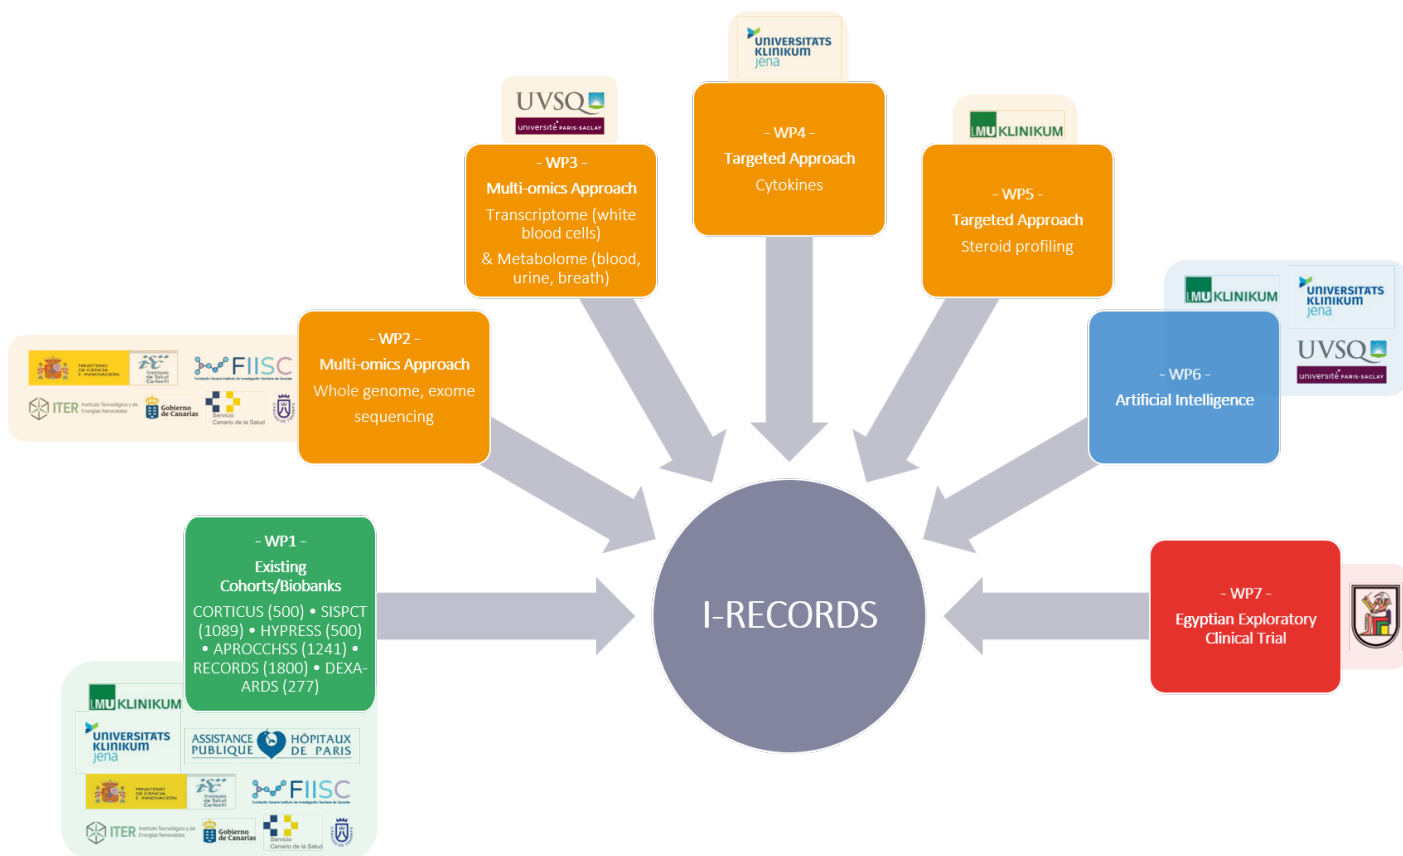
UNIVERSITÄTS KLINIKUM jena

UVSQ
université PARIS-SACLAY

LMU KLINIKUM

- WP4 -
Targeted Approach
Cytokines

- WP3 -
Multi-omics Approach
Transcriptome (white blood cells)
& Metabolome (blood, urine, breath)

- WP5 -
Targeted Approach
Steroid profiling

LMU KLINIKUM

UNIVERSITÄTS KLINIKUM jena

UVSQ
université PARIS-SACLAY

MINISTERIO DE CIENCIA E INNOVACIÓN
Instituto de Salud Carlos III
FIISC
ITER Instituto Tecnológico y de Energías Renovables
Gobierno de Canarias
Servicio Canario de la Salud

- WP2 -
Multi-omics Approach
Whole genome, exome sequencing

- WP6 -
Artificial Intelligence

- WP1 -
Existing Cohorts/Biobanks
CORTICUS (500) • SISPCT (1089) • HYPRESS (500) • APROCCHSS (1241) • RECORDS (1800) • DEXA-ARDS (277)

I-RECORDS

- WP7 -
Egyptian Exploratory Clinical Trial

LMU KLINIKUM
UNIVERSITÄTS KLINIKUM jena
ASSISTANCE PUBLIQUE HÔPITAUX DE PARIS
MINISTERIO DE CIENCIA E INNOVACIÓN
Instituto de Salud Carlos III
FIISC
ITER Instituto Tecnológico y de Energías Renovables
Gobierno de Canarias
Servicio Canario de la Salud